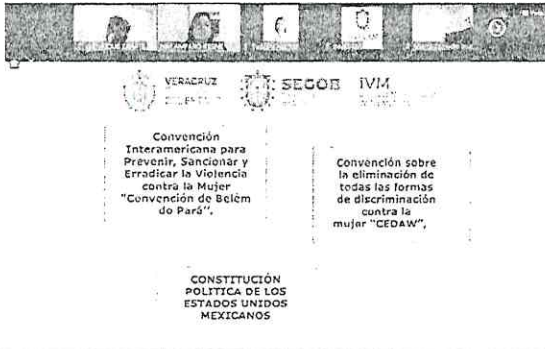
VERACRUZ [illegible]
SEGOB IVM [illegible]

Convención Interamericana para Prevenir, Sancionar y Erradicar la Violencia contra la Mujer "Convención de Belém do Pará".

Convención sobre la eliminación de todas las formas de discriminación contra la mujer "CEDAW",

CONSTITUCIÓN POLITICA DE LOS ESTADOS UNIDOS MEXICANOS